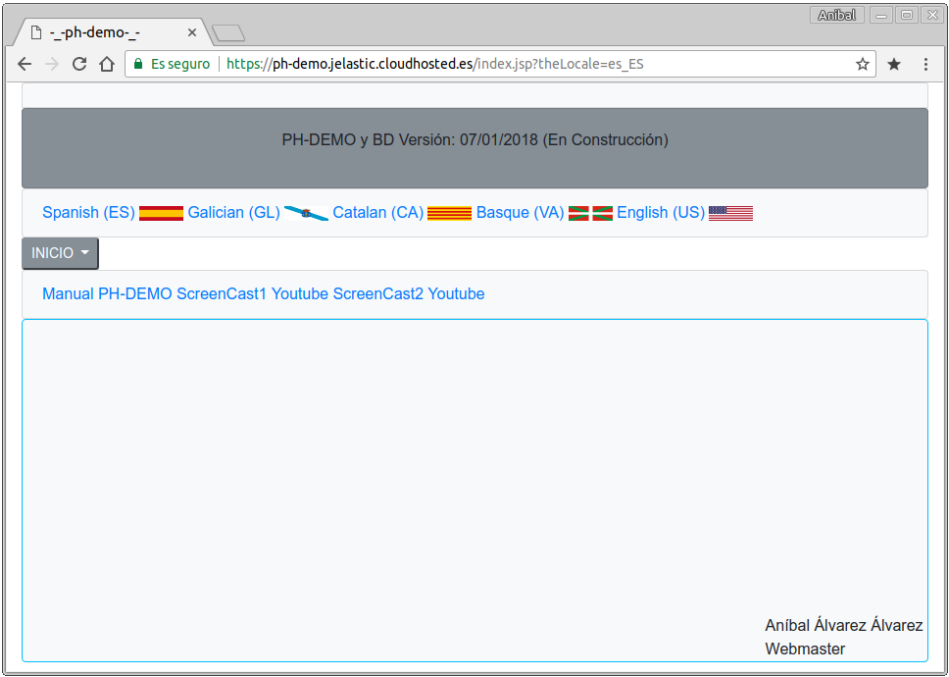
-_-ph-demo-_- ×

Aníbal

Es seguro | https://ph-demo.jelastic.cloudhosted.es/index.jsp?theLocale=es_ES

PH-DEMO y BD Versión: 07/01/2018 (En Construcción)

Spanish (ES) Galician (GL) Catalan (CA) Basque (VA) English (US)

INICIO

Manual PH-DEMO ScreenCast1 Youtube ScreenCast2 Youtube

Aníbal Álvarez Álvarez
Webmaster